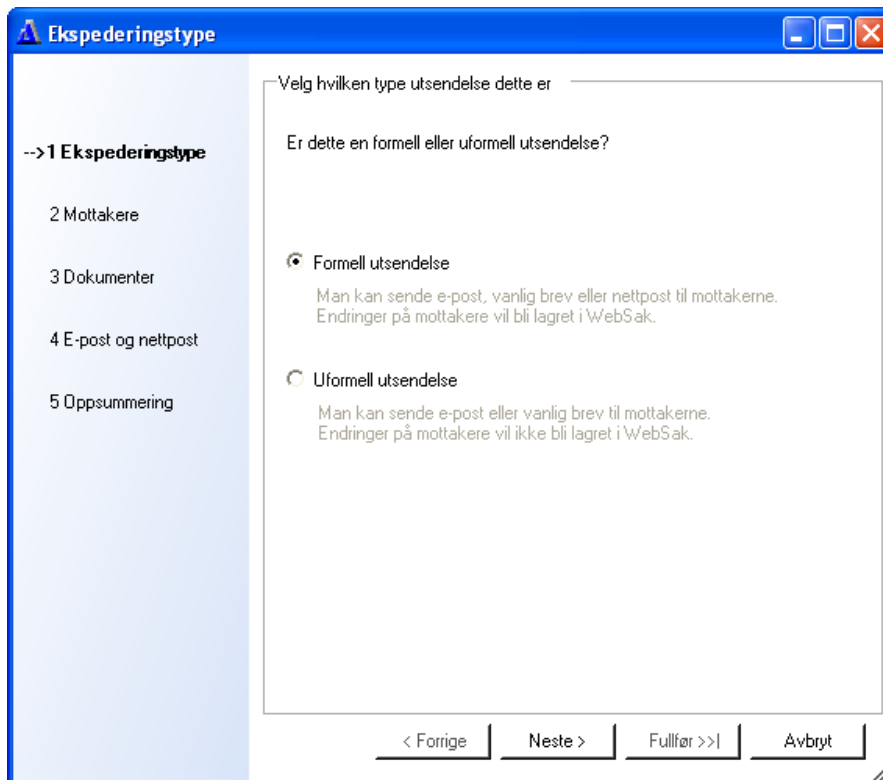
Ekspederingstype

-->1 Ekspederingstype

2 Mottakere

3 Dokumenter

4 E-post og nettpost

5 Oppsummering

Velg hvilken type utsendelse dette er

Er dette en formell eller uformell utsendelse?

Formell utsendelse

Man kan sende e-post, vanlig brev eller nettpost til mottakerne. Endringer på mottakere vil bli lagret i WebSak.

Uformell utsendelse

Man kan sende e-post eller vanlig brev til mottakerne. Endringer på mottakere vil ikke bli lagret i WebSak.

< Forrige

Neste >

Fullfør >>|

Avbryt